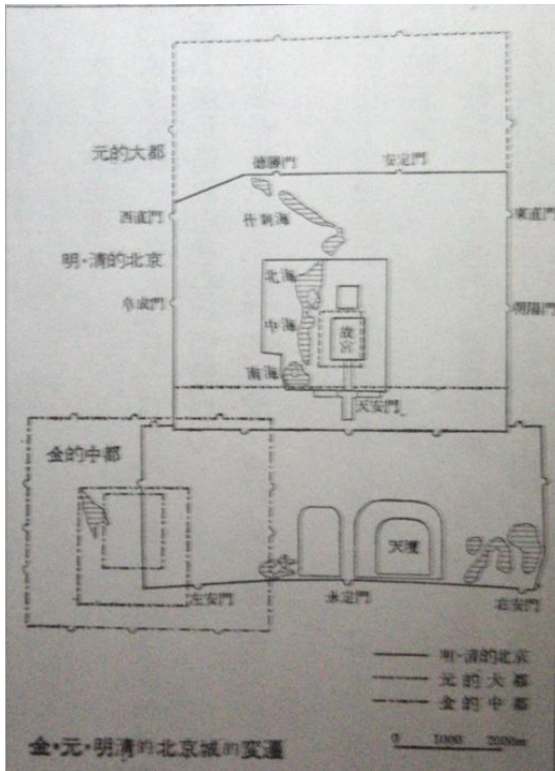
元的大都

德勝門

安定門

西直門

什刹海

東直門

明·清的北京

北海

阜成門

朝陽門

中海

故宮

南海

天安門

金的中都

天壇

左安門

永定門

右安門

明·清的北京

元的大都

金的中都

金·元·明清的北京城的変遷

0 1000 2000m